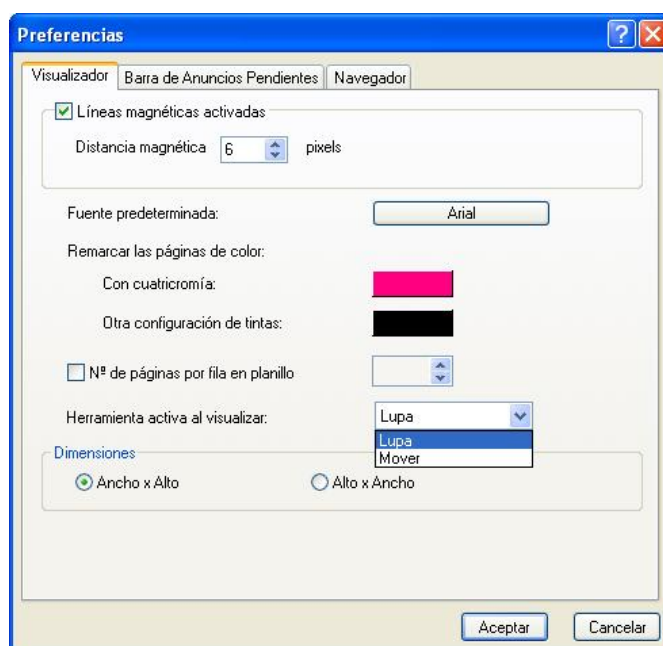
Preferencias

Visualizador | Barra de Anuncios Pendientes | Navegador

Líneas magnéticas activadas

Distancia magnética 6 pixels

Fuente predeterminada: Arial

Remarcar las páginas de color:

Con cuatricromía:

Otra configuración de tintas:

Nº de páginas por fila en planillo

Herramienta activa al visualizar: Lupa

Lupa
Mover

Dimensiones

Ancho x Alto

Alto x Ancho

Aceptar

Cancelar